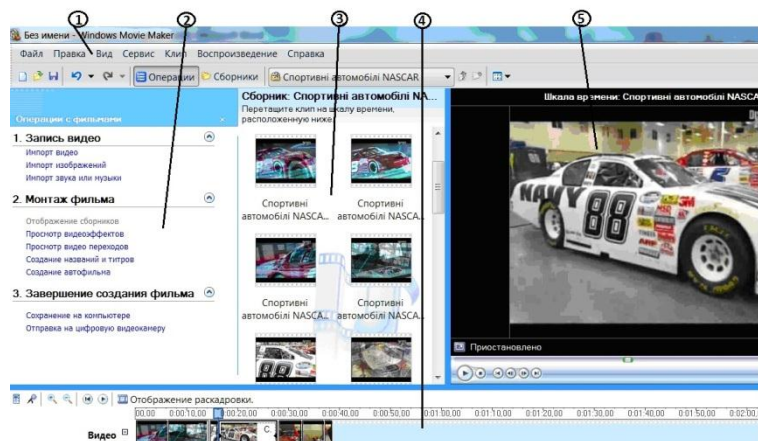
①
②
③
④
⑤

Без имени - Windows Movie Maker

Файл Правка Вид Сервис Клип Воспроизведение Справка

Операции Сборники Спортивні автомобілі NASCAR

Операции с фильмами

1. Запись видео
Импорт видео
Импорт изображений
Импорт звука или музыки

2. Монтаж фильма
Отображение сборников
Просмотр видеоэффектов
Просмотр видео переходов
Создание названий и титров
Создание автофильма

3. Завершение создания фильма
Сохранение на компьютере
Отправка на цифровую видеокамеру

Сборник: Спортивні автомобілі NA...
Перетащите клип на шкалу времени, расположенную ниже.

Спортивні автомобілі NASCA...
Спортивні автомобілі NASCA...
Спортивні автомобілі NASCA...
Спортивні автомобілі NASCA...

Шкала времени: Спортивні автомобілі NASCA

Приостановлено

Отображение раскадровки.

00,00 0:00:10,00 0:00:20,00 0:00:30,00 0:00:40,00 0:00:50,00 0:01:00,00 0:01:10,00 0:01:20,00 0:01:30,00 0:01:40,00 0:01:50,00 0:02:00,

Видео